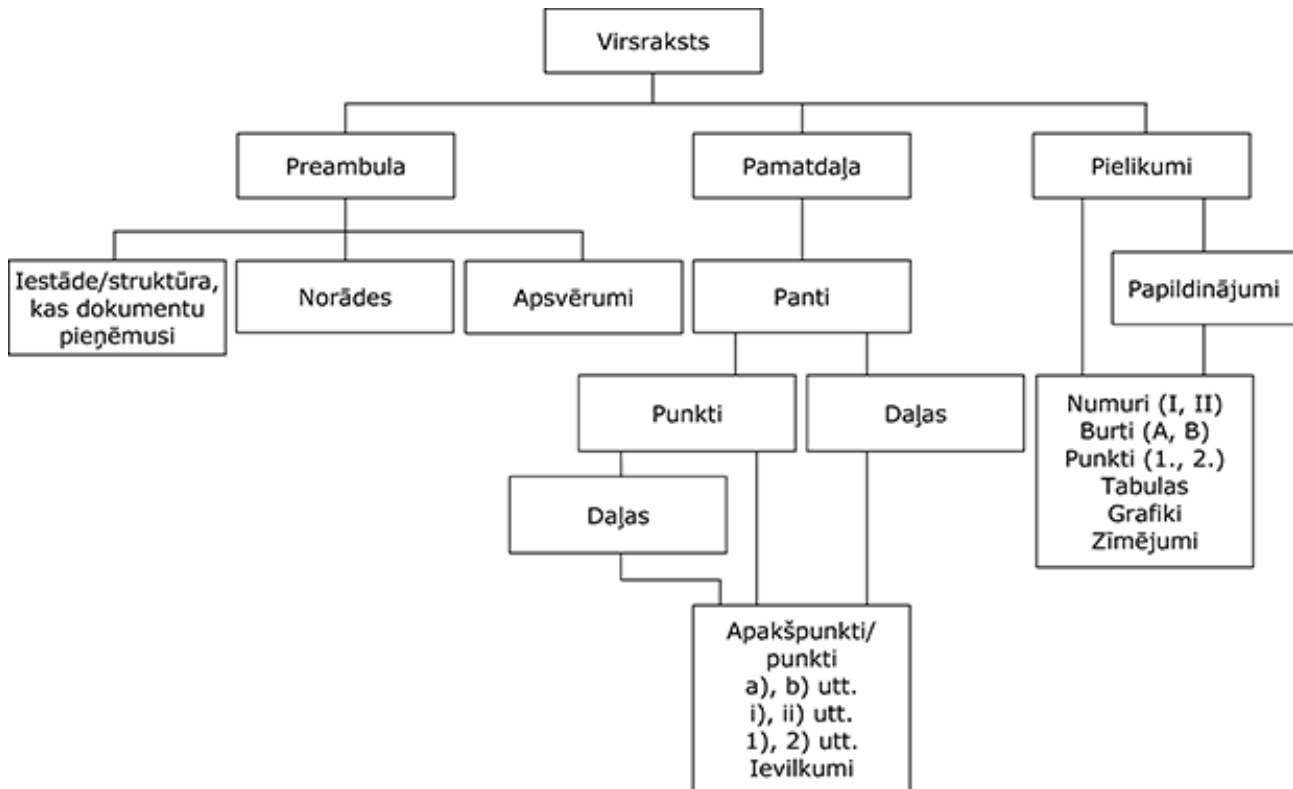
Virsraksts

Preambula

Pamatdaļa

Pielikumi

Iestāde/struktūra, kas dokumentu pieņēmusi

Norādes

Apsvērumi

Panti

Papildinājumi

Punkti

Daļas

Numuri (I, II)
Burti (A, B)
Punkti (1., 2.)
Tabulas
Grafiki
Zīmējumi

Daļas

Apakšpunkti/punkti
a), b) utt.
i), ii) utt.
1), 2) utt.
Ievilkumi